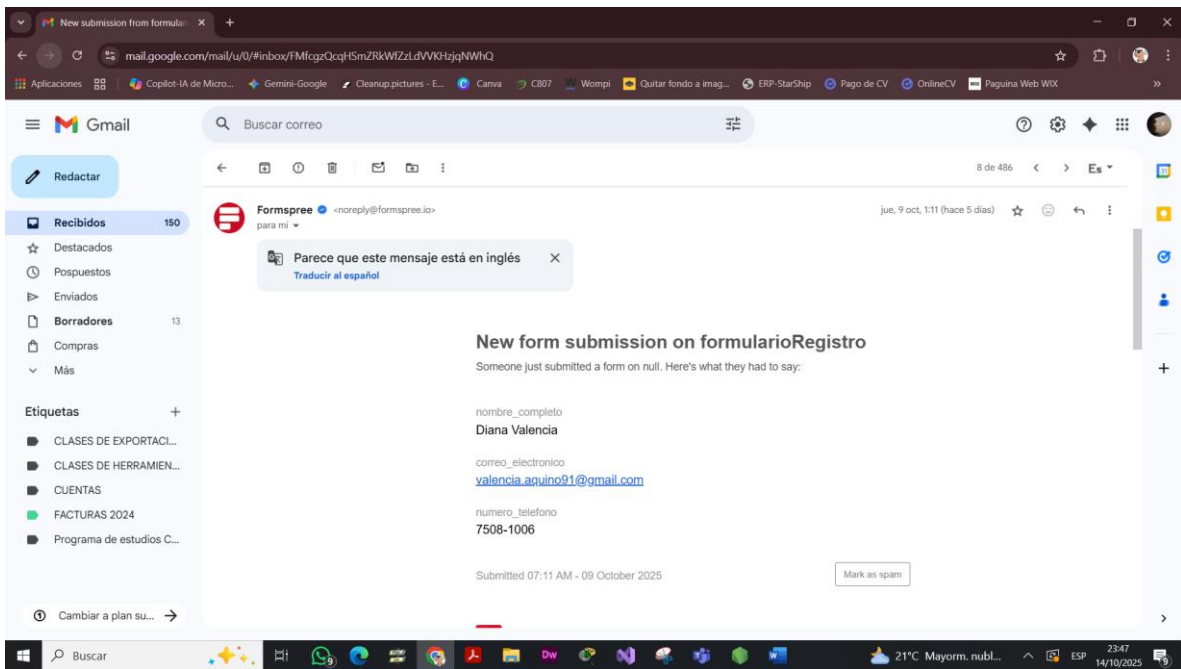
New submission from formular ×

mail.google.com/mail/u/0/#inbox/FMfcgzQcqHSmZRkWfZzLdVVKHzjqNWhQ

Aplicaciones | Copilot-IA de Micro... Gemini-Google Cleanup.pictures - E... Canva C807 Wompi Quitar fondo a imag... ERP-StarShip Pago de CV OnlineCV Paguina Web WIX

Gmail

Buscar correo

Redactar

Recibidos 150
Destacados
Pospuestos
Enviados
Borradores 13
Compras
Más

Etiquetas +
CLASES DE EXPORTACI...
CLASES DE HERRAMIEN...
CUENTAS
FACTURAS 2024
Programa de estudios C...

Cambiar a plan su... →

8 de 486 Es

Formspree <noreply@formspree.io>
para mí

jue, 9 oct, 1:11 (hace 5 días)

Parece que este mensaje está en inglés ×
Traducir al español

New form submission on formularioRegistro

Someone just submitted a form on null. Here's what they had to say:

nombre_completo
Diana Valencia

correo_electronico
valencia.aquino91@gmail.com

numero_telefono
7508-1006

Submitted 07:11 AM - 09 October 2025

Mark as spam

Buscar

21°C Mayorm. nubl... ESP 23:47 14/10/2025